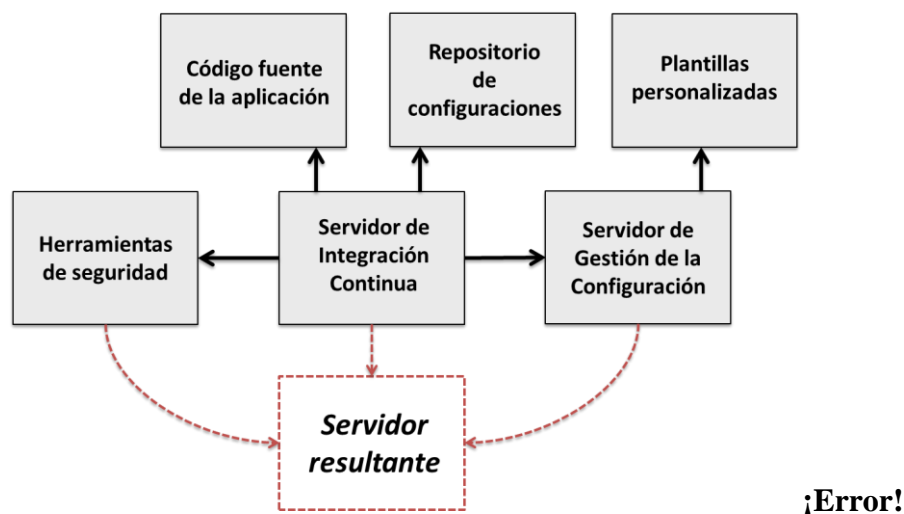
Código fuente de la aplicación

Repositorio de configuraciones

Plantillas personalizadas

Herramientas de seguridad

Servidor de Integración Continua

Servidor de Gestión de la Configuración

Servidor resultante

¡Error!